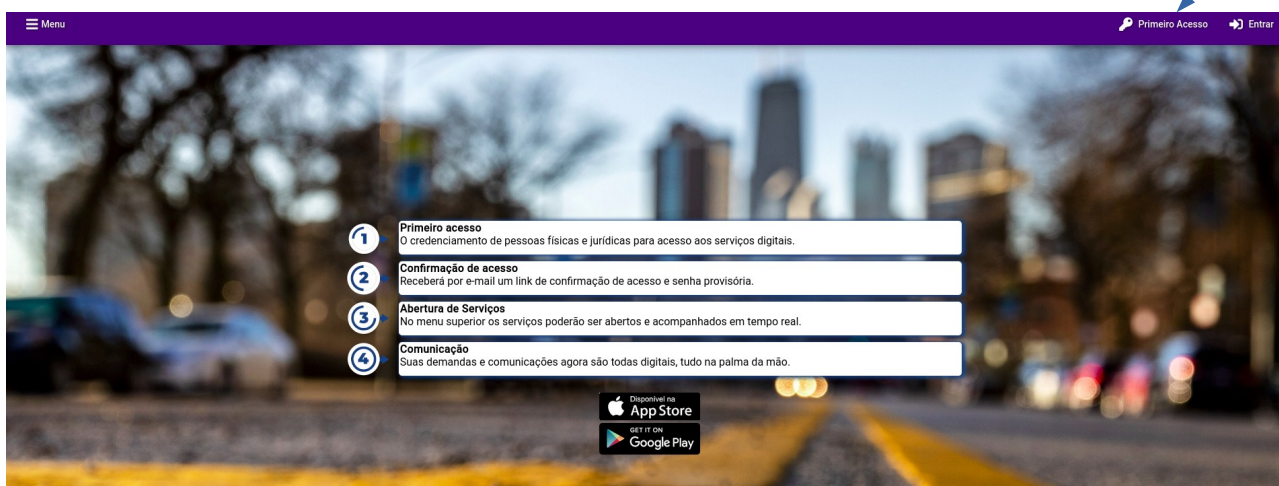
Menu

Primeiro Acesso
Entrar

1
Primeiro acesso
O credenciamento de pessoas físicas e jurídicas para acesso aos serviços digitais.

2
Confirmação de acesso
Receberá por e-mail um link de confirmação de acesso e senha provisória.

3
Abertura de Serviços
No menu superior os serviços poderão ser abertos e acompanhados em tempo real.

4
Comunicação
Suas demandas e comunicações agora são todas digitais, tudo na palma da mão.

Disponível na
App Store

GET IT ON
Google Play